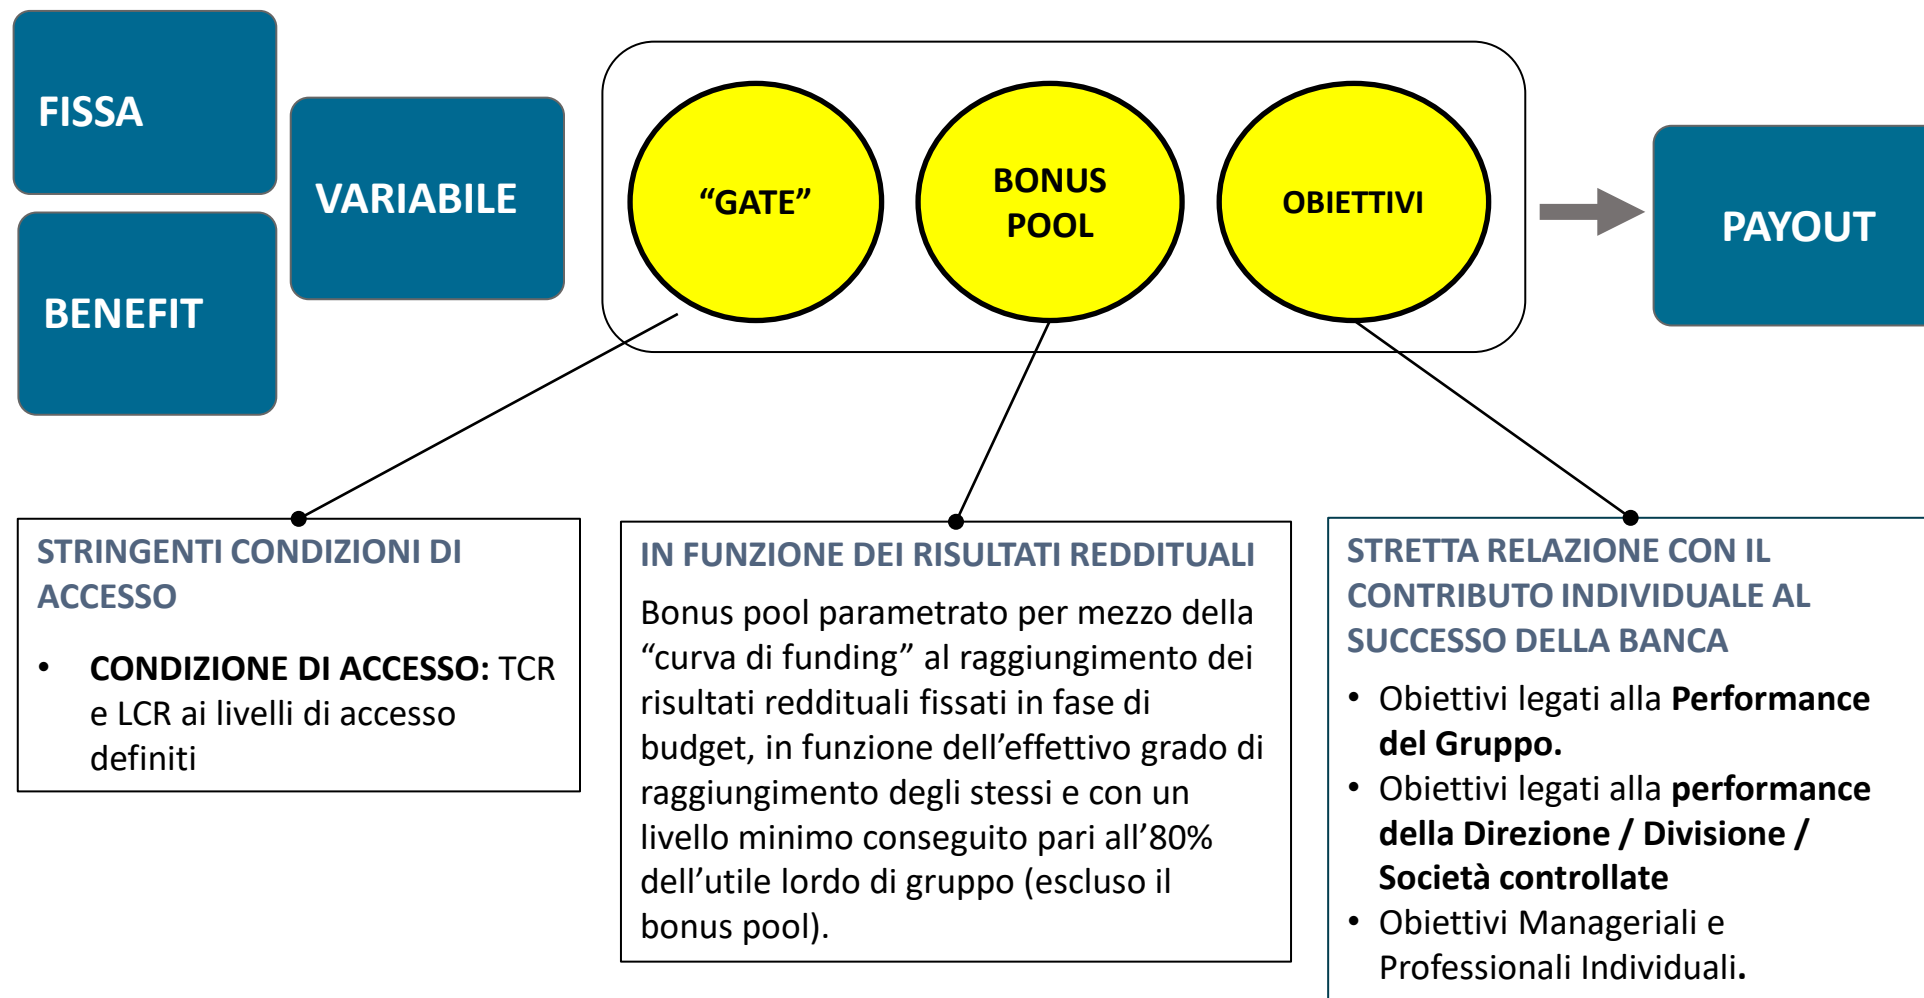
FISSA

BENEFIT

VARIABILE

“GATE”

BONUS POOL

OBIETTIVI

PAYOUT

STRINGENTI CONDIZIONI DI ACCESSO

• CONDIZIONE DI ACCESSO: TCR e LCR ai livelli di accesso definiti

IN FUNZIONE DEI RISULTATI REDDITUALI

Bonus pool parametrato per mezzo della “curva di funding” al raggiungimento dei risultati reddituali fissati in fase di budget, in funzione dell’effettivo grado di raggiungimento degli stessi e con un livello minimo conseguito pari all’80% dell’utile lordo di gruppo (escluso il bonus pool).

STRETTA RELAZIONE CON IL CONTRIBUTO INDIVIDUALE AL SUCCESSO DELLA BANCA

• Obiettivi legati alla Performance del Gruppo.
• Obiettivi legati alla performance della Direzione / Divisione / Società controllate
• Obiettivi Manageriali e Professionali Individuali.